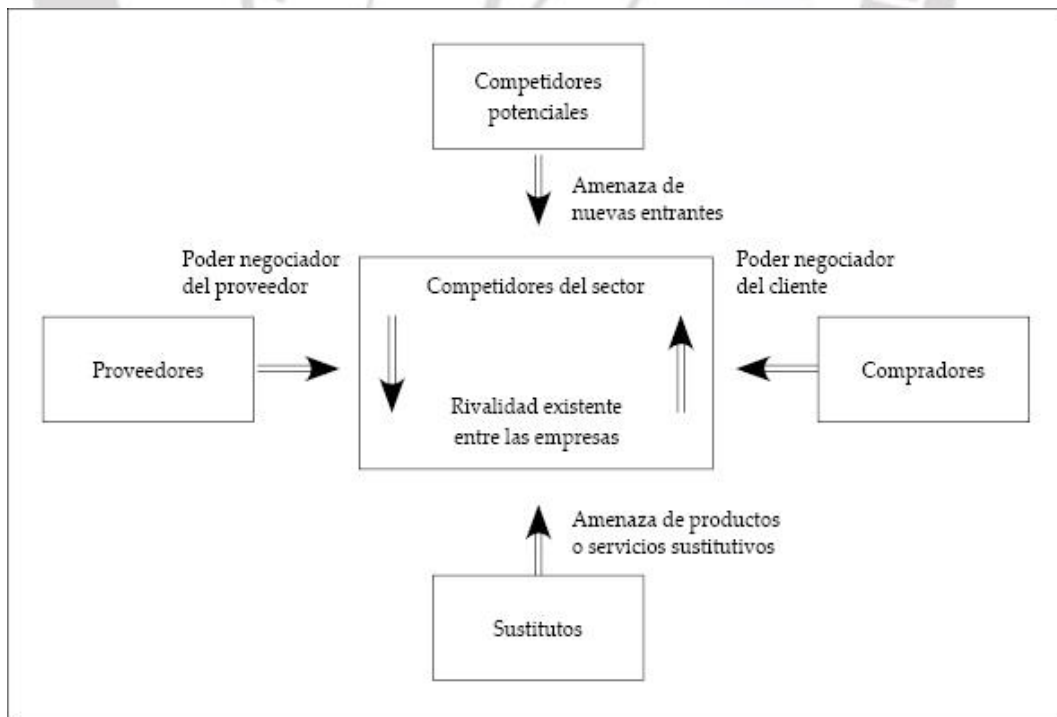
Competidores potenciales

Amenaza de nuevas entrantes

Poder negociador del proveedor

Competidores del sector

Poder negociador del cliente

Proveedores

Rivalidad existente entre las empresas

Compradores

Amenaza de productos o servicios sustitutivos

Sustitutos